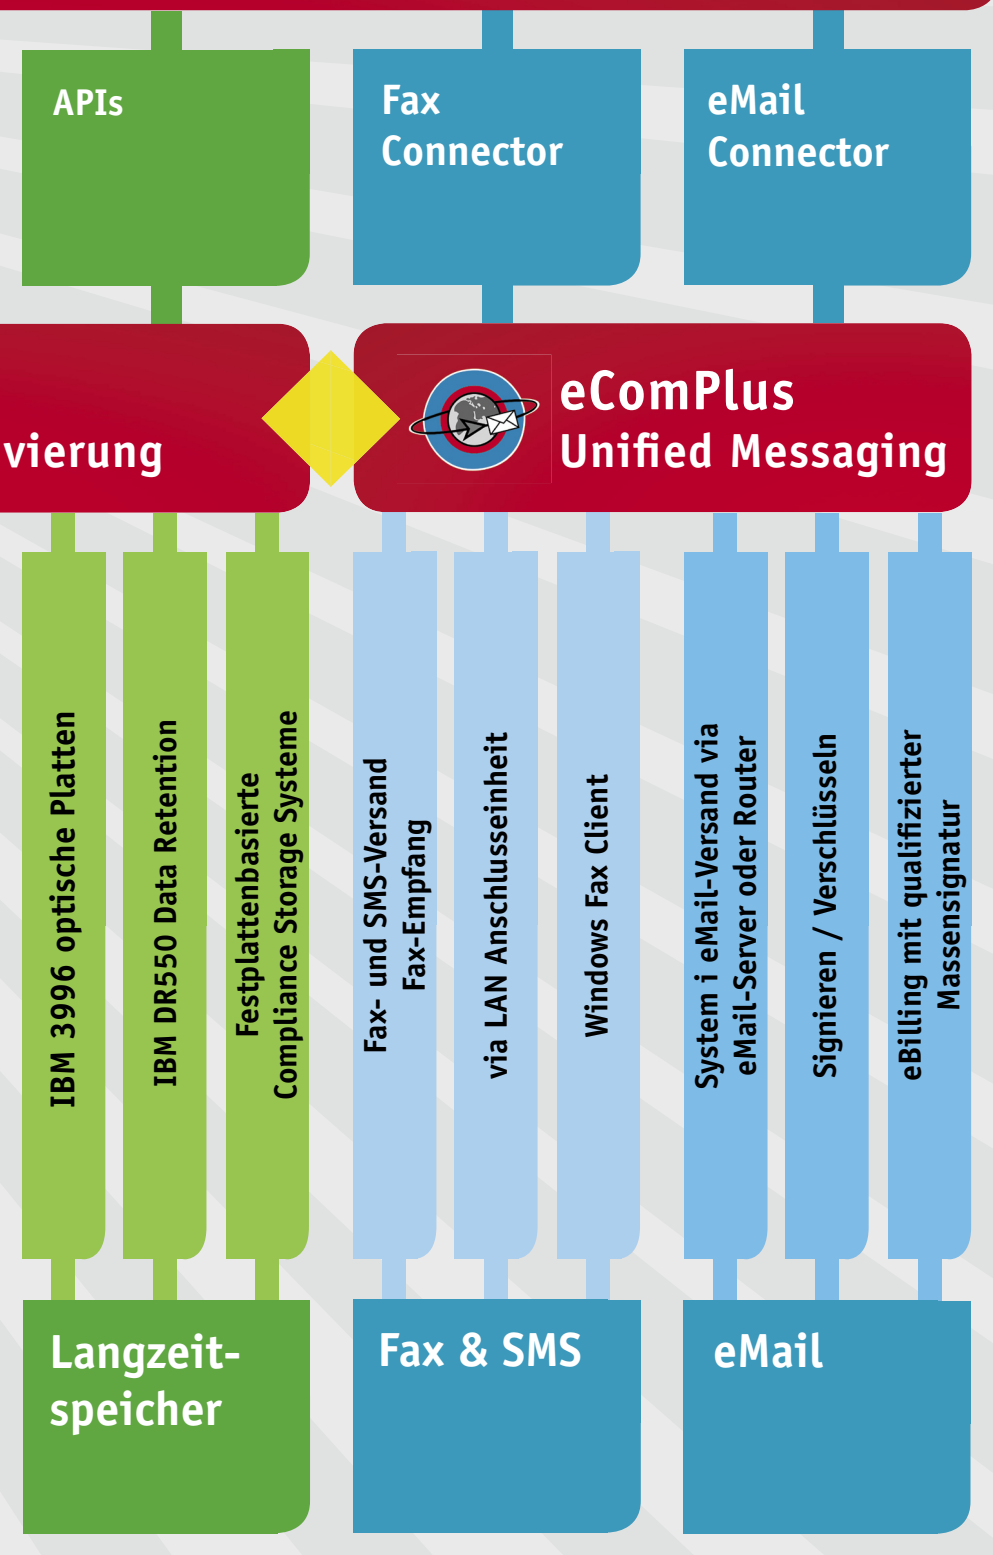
APIs

Fax Connector

eMail Connector

vierung

eComPlus
Unified Messaging

IBM 3996 optische Platten

IBM DR550 Data Retention

Festplattenbasierte
Compliance Storage Systeme

Fax- und SMS-Versand
Fax-Empfang

via LAN Anschlusseinheit

Windows Fax Client

System i eMail-Versand via
eMail-Server oder Router

Signieren / Verschlüsseln

eBilling mit qualifizierter
Massensignatur

Langzeitspeicher

Fax & SMS

eMail